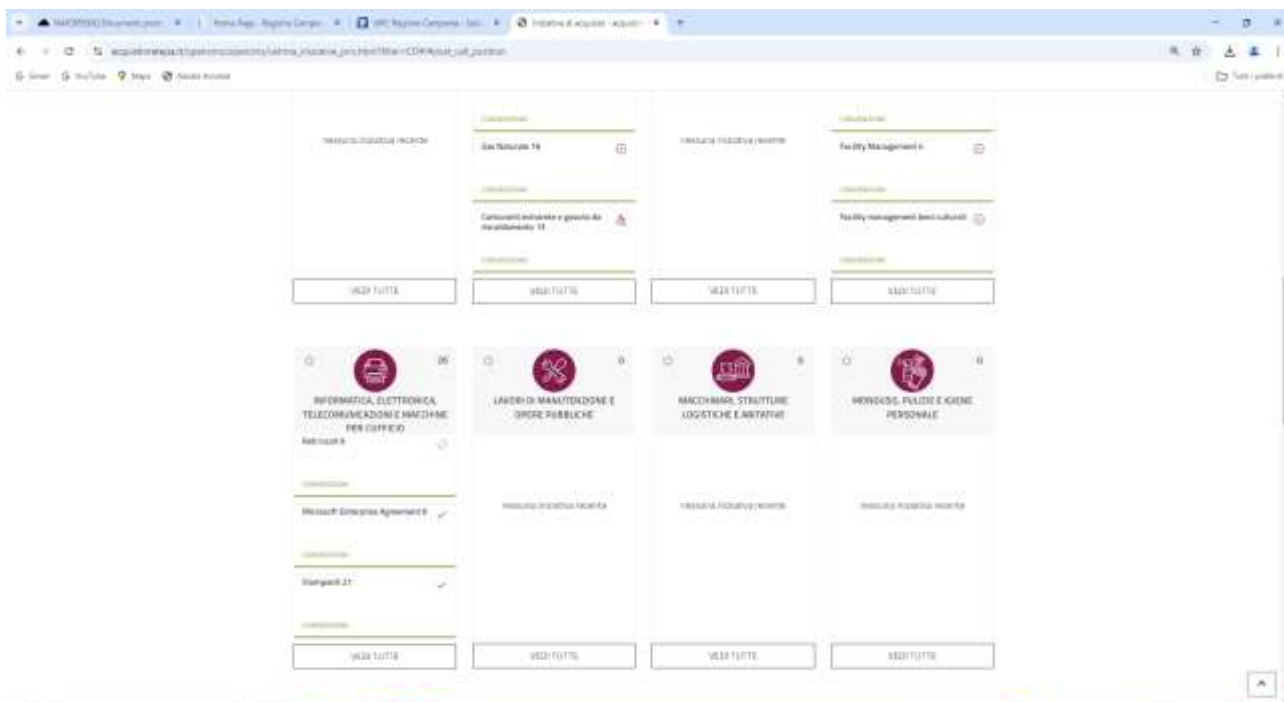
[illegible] | Home Page - Regione Campania | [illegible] Regione Campania | Iniziative di acquisto - acquist

acquistinretepa.it/opencms/opencms/vetrina_iniziative_pro.html?filter=CO#!#post_call_position

Gmail YouTube Maps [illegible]

Tutti i preferiti

Nessuna iniziativa recente

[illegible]

Gas Naturale 16

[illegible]

Carburanti extrarete e gasolio da riscaldamento 13

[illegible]

Nessuna iniziativa recente

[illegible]

Facility Management 4

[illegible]

Facility management beni culturali

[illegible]

VEDI TUTTE

VEDI TUTTE

VEDI TUTTE

VEDI TUTTE

26

INFORMATICA, ELETTRONICA, TELECOMUNICAZIONI E MACCHINE PER UFFICIO

Reti locali 8

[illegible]

Microsoft Enterprise Agreement 6

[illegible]

Stampanti 21

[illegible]

0

LAVORI DI MANUTENZIONE E OPERE PUBBLICHE

Nessuna iniziativa recente

0

MACCHINARI, STRUTTURE LOGISTICHE E ABITATIVE

Nessuna iniziativa recente

0

MONOUSO, PULIZIE E IGIENE PERSONALE

Nessuna iniziativa recente

VEDI TUTTE

VEDI TUTTE

VEDI TUTTE

VEDI TUTTE